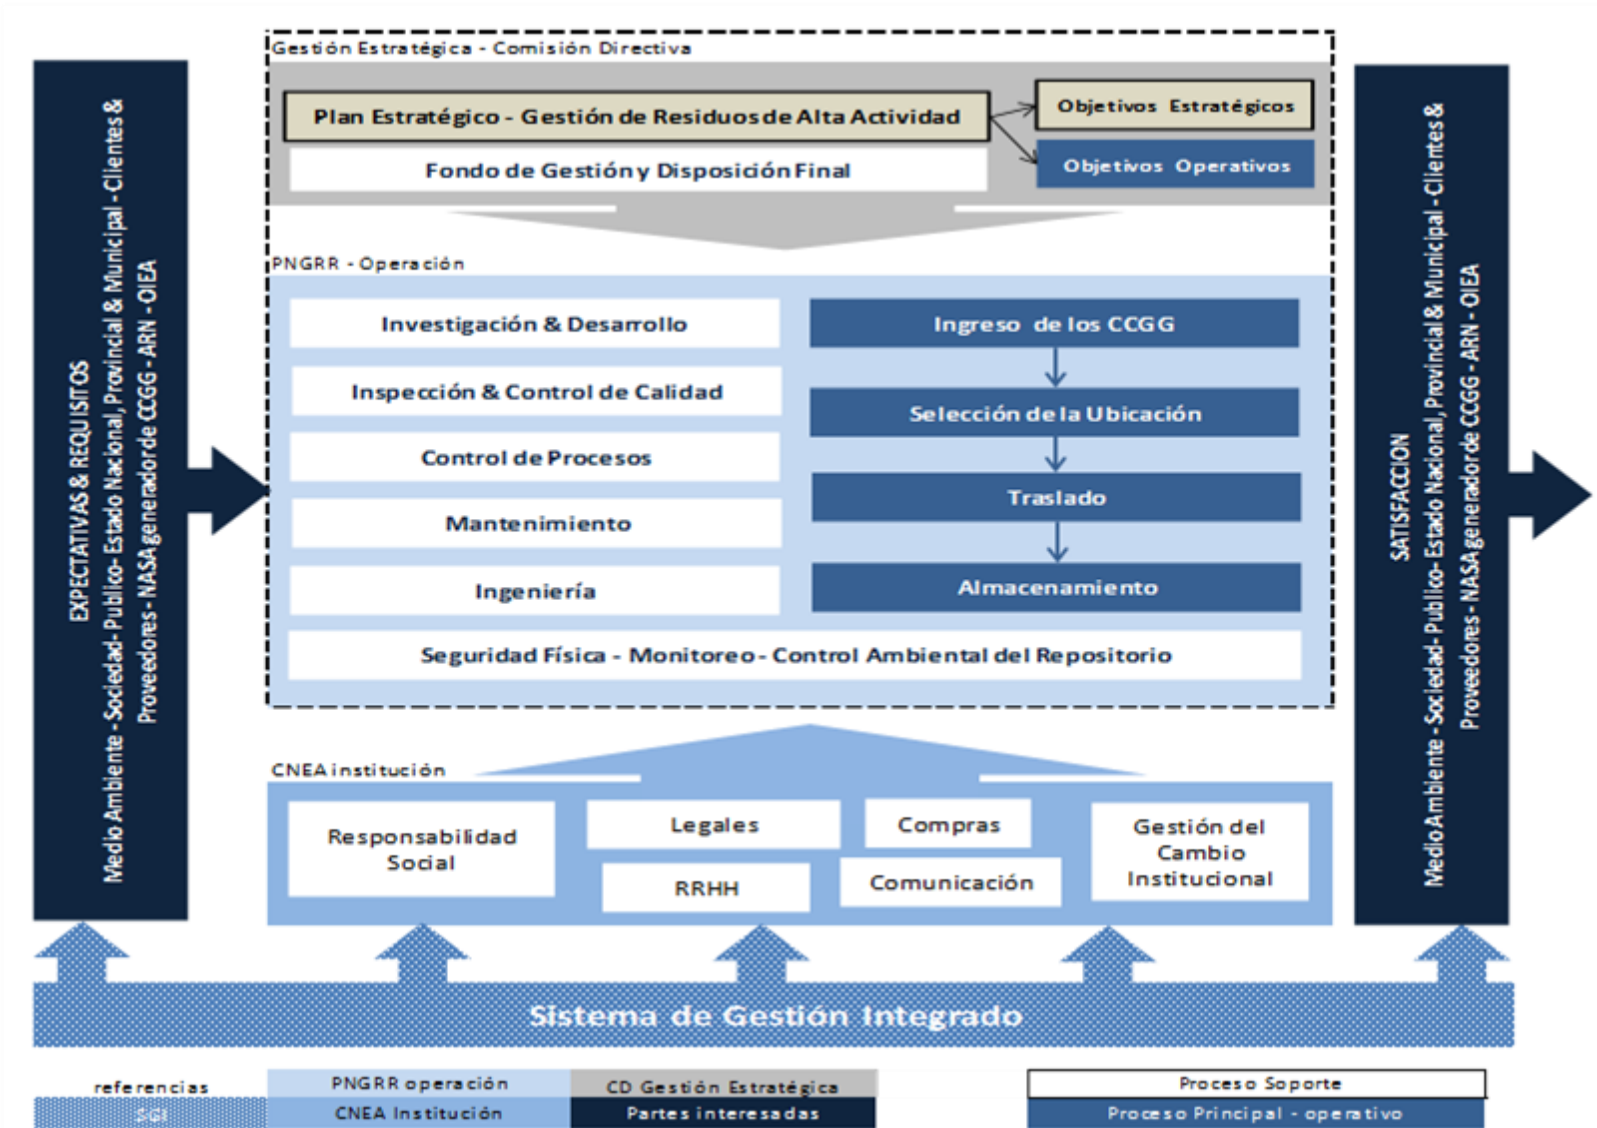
EXPECTATIVAS & REQUISITOS
Medio Ambiente - Sociedad - Publico - Estado Nacional, Provincial & Municipal - Clientes & Proveedores - NASA generador de CCGG - ARN - OIEA

Gestión Estratégica - Comisión Directiva

Plan Estratégico - Gestión de Residuos de Alta Actividad

Fondo de Gestión y Disposición Final

Objetivos Estratégicos

Objetivos Operativos

PNGRR - Operación

Investigación & Desarrollo

Inspección & Control de Calidad

Control de Procesos

Mantenimiento

Ingeniería

Ingreso de los CCGG

Selección de la Ubicación

Traslado

Almacenamiento

Seguridad Física - Monitoreo - Control Ambiental del Repositorio

CNEA institución

Responsabilidad Social

Legales

RRHH

Compras

Comunicación

Gestión del Cambio Institucional

SATISFACCION
Medio Ambiente - Sociedad - Publico - Estado Nacional, Provincial & Municipal - Clientes & Proveedores - NASA generador de CCGG - ARN - OIEA

Sistema de Gestión Integrado

referencias

SGI

PNGRR operación

CNEA Institución

CD Gestión Estratégica

Partes interesadas

Proceso Soporte

Proceso Principal - operativo